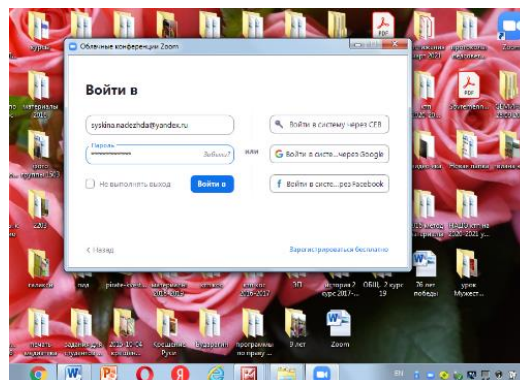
Облачные конференции Zoom

Войти в

syskina.nadezhda@yandex.ru

Пароль

Забыли?

или

Войти в систему через SSO

Войти в систе...через Google

Войти в систе...рез Facebook

Не выполнять выход

Войти в

< Назад

Зарегистрироваться бесплатно

история 2 курс 2017-...

ОБЩ. 2 курс 19

76 лет победы

урок Мужест...

Zoom

9 лет

EN